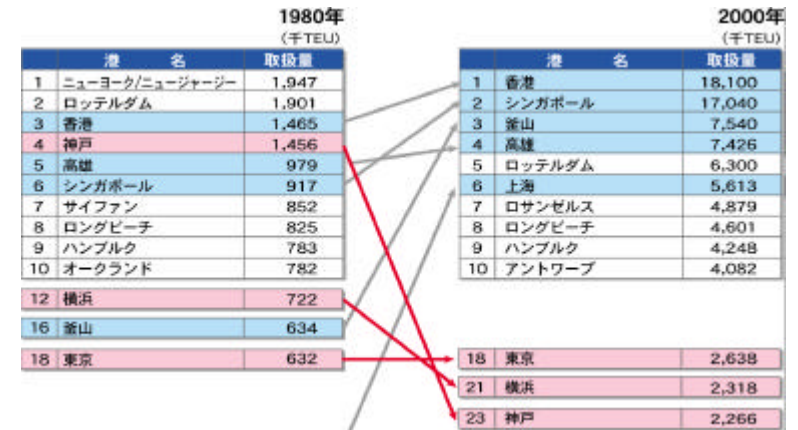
1980年
(千TEU)

| | 港名 | 取扱量 |
|---|---|---|
| 1 | ニューヨーク/ニュージャージー | 1,947 |
| 2 | ロッテルダム | 1,901 |
| 3 | 香港 | 1,465 |
| 4 | 神戸 | 1,456 |
| 5 | 高雄 | 979 |
| 6 | シンガポール | 917 |
| 7 | サイファン | 852 |
| 8 | ロングビーチ | 825 |
| 9 | ハンブルク | 783 |
| 10 | オークランド | 782 |

| | | |
|---|---|---|
| 12 | 横浜 | 722 |
| 16 | 釜山 | 634 |
| 18 | 東京 | 632 |

2000年
(千TEU)

| | 港名 | 取扱量 |
|---|---|---|
| 1 | 香港 | 18,100 |
| 2 | シンガポール | 17,040 |
| 3 | 釜山 | 7,540 |
| 4 | 高雄 | 7,426 |
| 5 | ロッテルダム | 6,300 |
| 6 | 上海 | 5,613 |
| 7 | ロサンゼルス | 4,879 |
| 8 | ロングビーチ | 4,601 |
| 9 | ハンブルク | 4,248 |
| 10 | アントワープ | 4,082 |

| | | |
|---|---|---|
| 18 | 東京 | 2,638 |
| 21 | 横浜 | 2,318 |
| 23 | 神戸 | 2,266 |